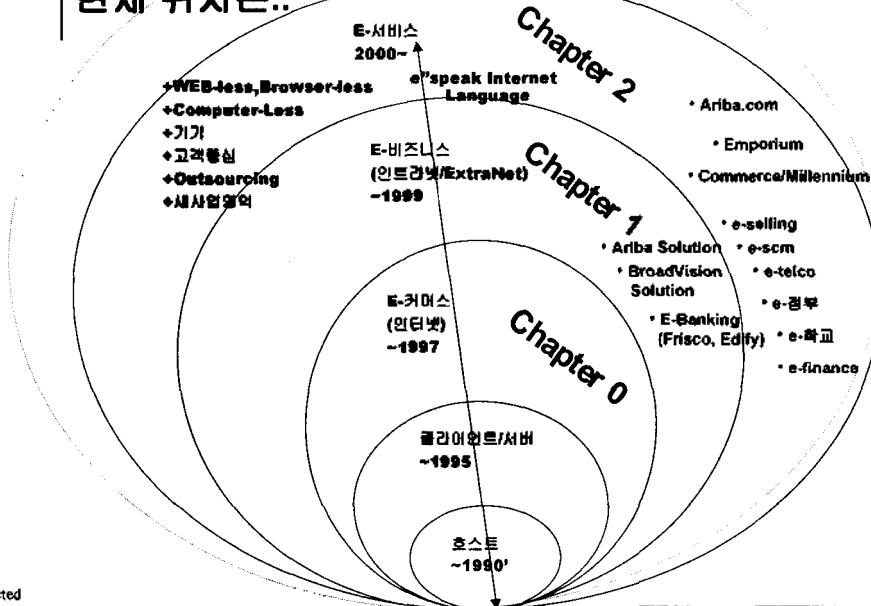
현재 위치는..

E-서비스
2000~

Chapter 2

e"speak Internet Language

+WEB-less,Browser-less
+Computer-Less
+기기
+고객중심
+Outsourcing
+새사업영역

• Ariba.com
• Emporium
• Commerce/Millennium

E-비즈니스
(인트라넷/ExtraNet)
~1999

Chapter 1

• e-selling
• Ariba Solution
• e-scm
• BroadVision Solution
• e-telco
• e-정부
• E-Banking (Frisco, Edify)
• e-학교
• e-finance

E-커머스
(인터넷)
~1997

Chapter 0

클라이언트/서버
~1995

호스트
~1990'

cted